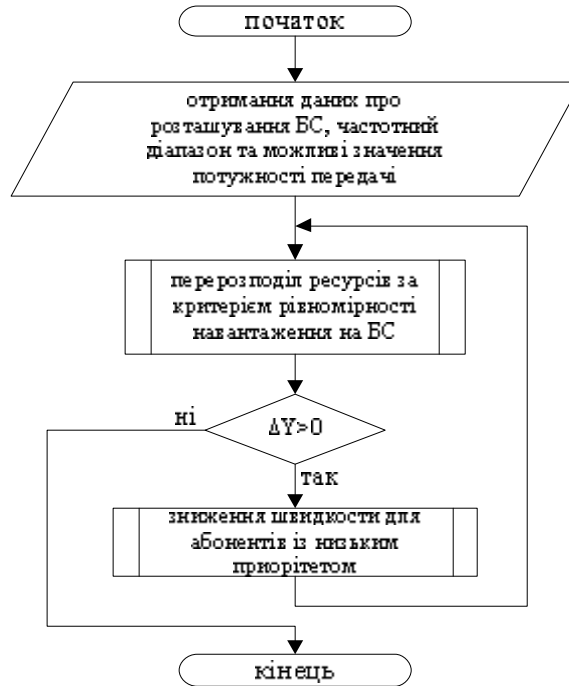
початок

отримання даних про розташування БС, частотний діапазон та можливі значення потужності передачі

перерозподіл ресурсів за критерієм рівномірності навантаження на БС

ні

$\Delta Y>0$

так

зниження швидкості для абонентів із низьким пріоритетом

кінець